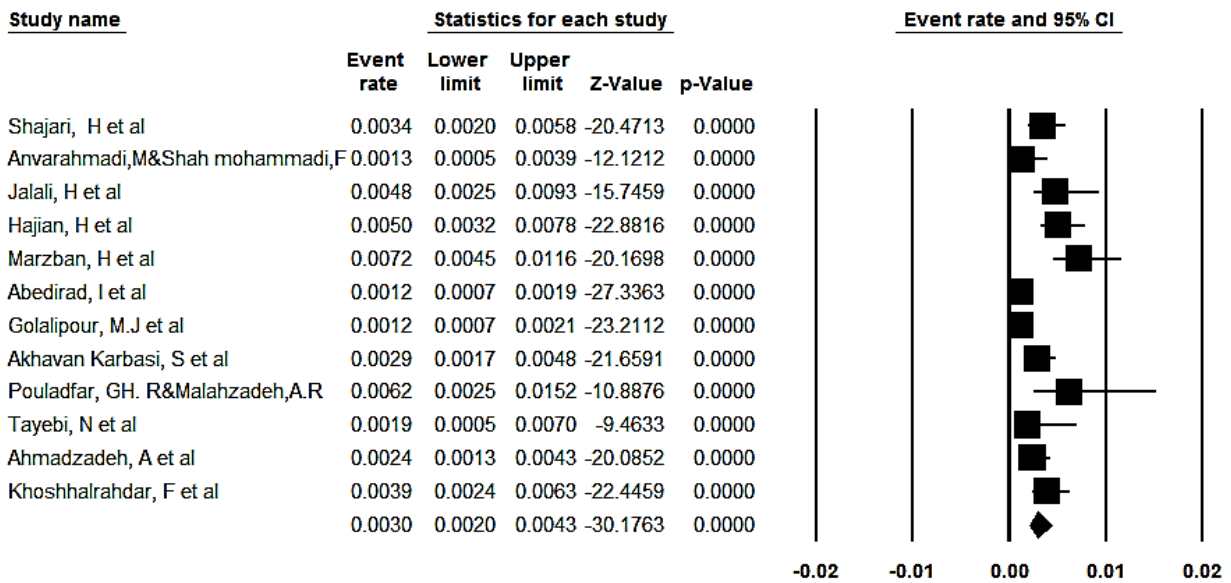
Study name

Statistics for each study

Event rate and 95% CI

| Study name | Event rate | Lower limit | Upper limit | Z-Value | p-Value |
|---|---|---|---|---|---|
| Shajari, H et al | 0.0034 | 0.0020 | 0.0058 | -20.4713 | 0.0000 |
| Anvarahmadi,M&Shah mohammadi,F | 0.0013 | 0.0005 | 0.0039 | -12.1212 | 0.0000 |
| Jalali, H et al | 0.0048 | 0.0025 | 0.0093 | -15.7459 | 0.0000 |
| Hajian, H et al | 0.0050 | 0.0032 | 0.0078 | -22.8816 | 0.0000 |
| Marzban, H et al | 0.0072 | 0.0045 | 0.0116 | -20.1698 | 0.0000 |
| Abedirad, I et al | 0.0012 | 0.0007 | 0.0019 | -27.3363 | 0.0000 |
| Golalipour, M.J et al | 0.0012 | 0.0007 | 0.0021 | -23.2112 | 0.0000 |
| Akhavan Karbasi, S et al | 0.0029 | 0.0017 | 0.0048 | -21.6591 | 0.0000 |
| Pouladfar, GH. R&Malahzadeh,A.R | 0.0062 | 0.0025 | 0.0152 | -10.8876 | 0.0000 |
| Tayebi, N et al | 0.0019 | 0.0005 | 0.0070 | -9.4633 | 0.0000 |
| Ahmadzadeh, A et al | 0.0024 | 0.0013 | 0.0043 | -20.0852 | 0.0000 |
| Khoshhalrahdar, F et al | 0.0039 | 0.0024 | 0.0063 | -22.4459 | 0.0000 |
| | 0.0030 | 0.0020 | 0.0043 | -30.1763 | 0.0000 |

-0.02 -0.01 0.00 0.01 0.02